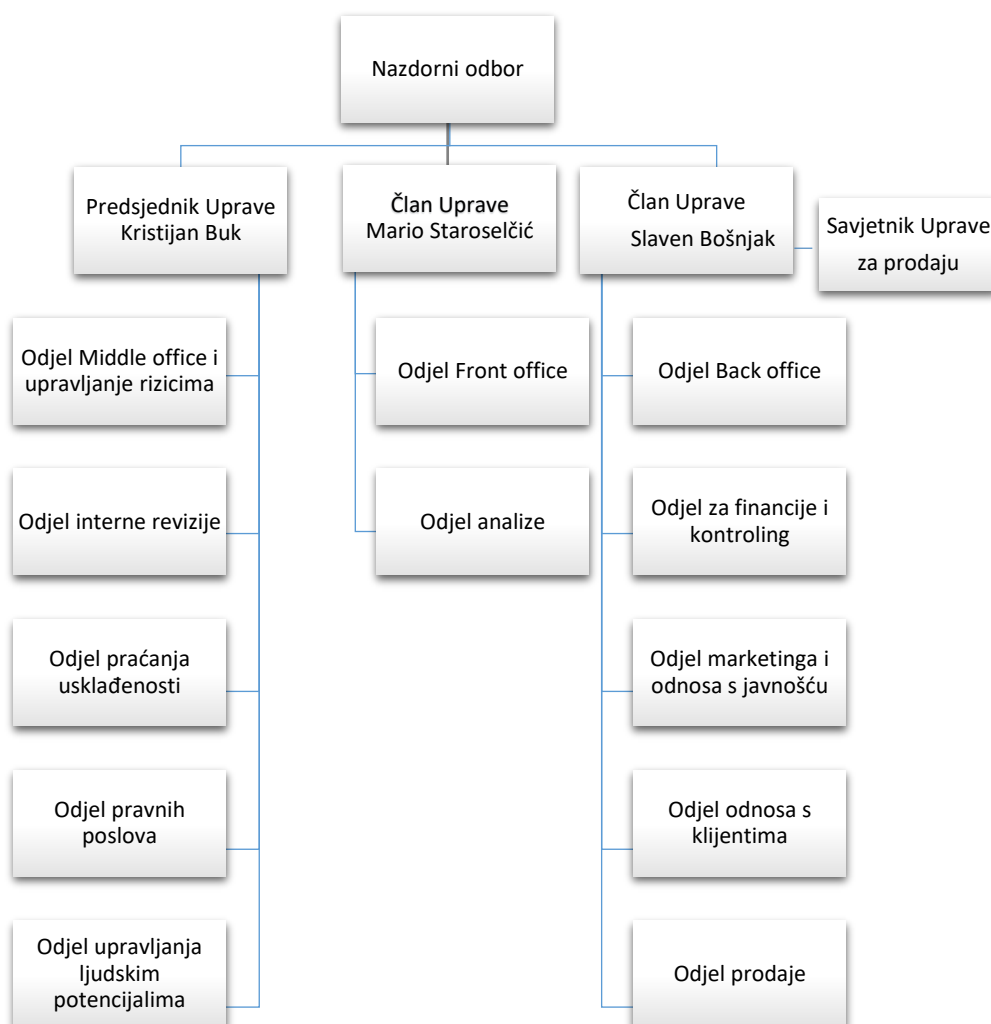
Nazdorni odbor

Predsjednik Uprave
Kristijan Buk

Član Uprave
Mario Staroselčić

Član Uprave
Slaven Bošnjak

Savjetnik Uprave
za prodaju

Odjel Middle office i upravljanje rizicima

Odjel interne revizije

Odjel praćanja usklađenosti

Odjel pravnih poslova

Odjel upravljanja ljudskim potencijalima

Odjel Front office

Odjel analize

Odjel Back office

Odjel za financije i kontroling

Odjel marketinga i odnosa s javnošću

Odjel odnosa s klijentima

Odjel prodaje